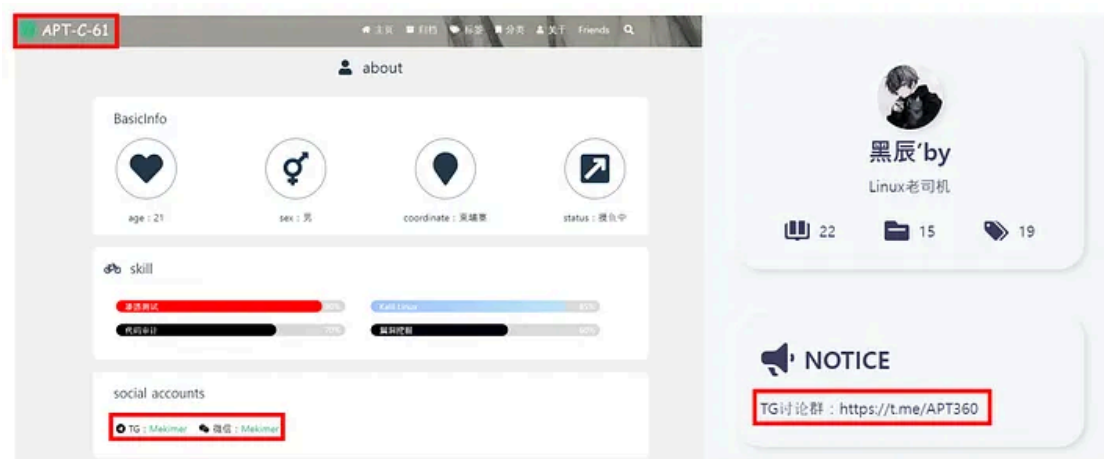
APT-C-61

主页 归档 标签 分类 关于 Friends

about

BasicInfo

age : 21

sex : 男

coordinate : 柬埔寨

status : 搬砖中

skill

渗透测试 90%

Kali Linux 85%

代码审计 70%

漏洞挖掘 60%

social accounts

TG : Mekimer 微信 : Mekimer

黑辰'by

Linux老司机

22 15 19

NOTICE

TG讨论群：https://t.me/APT360